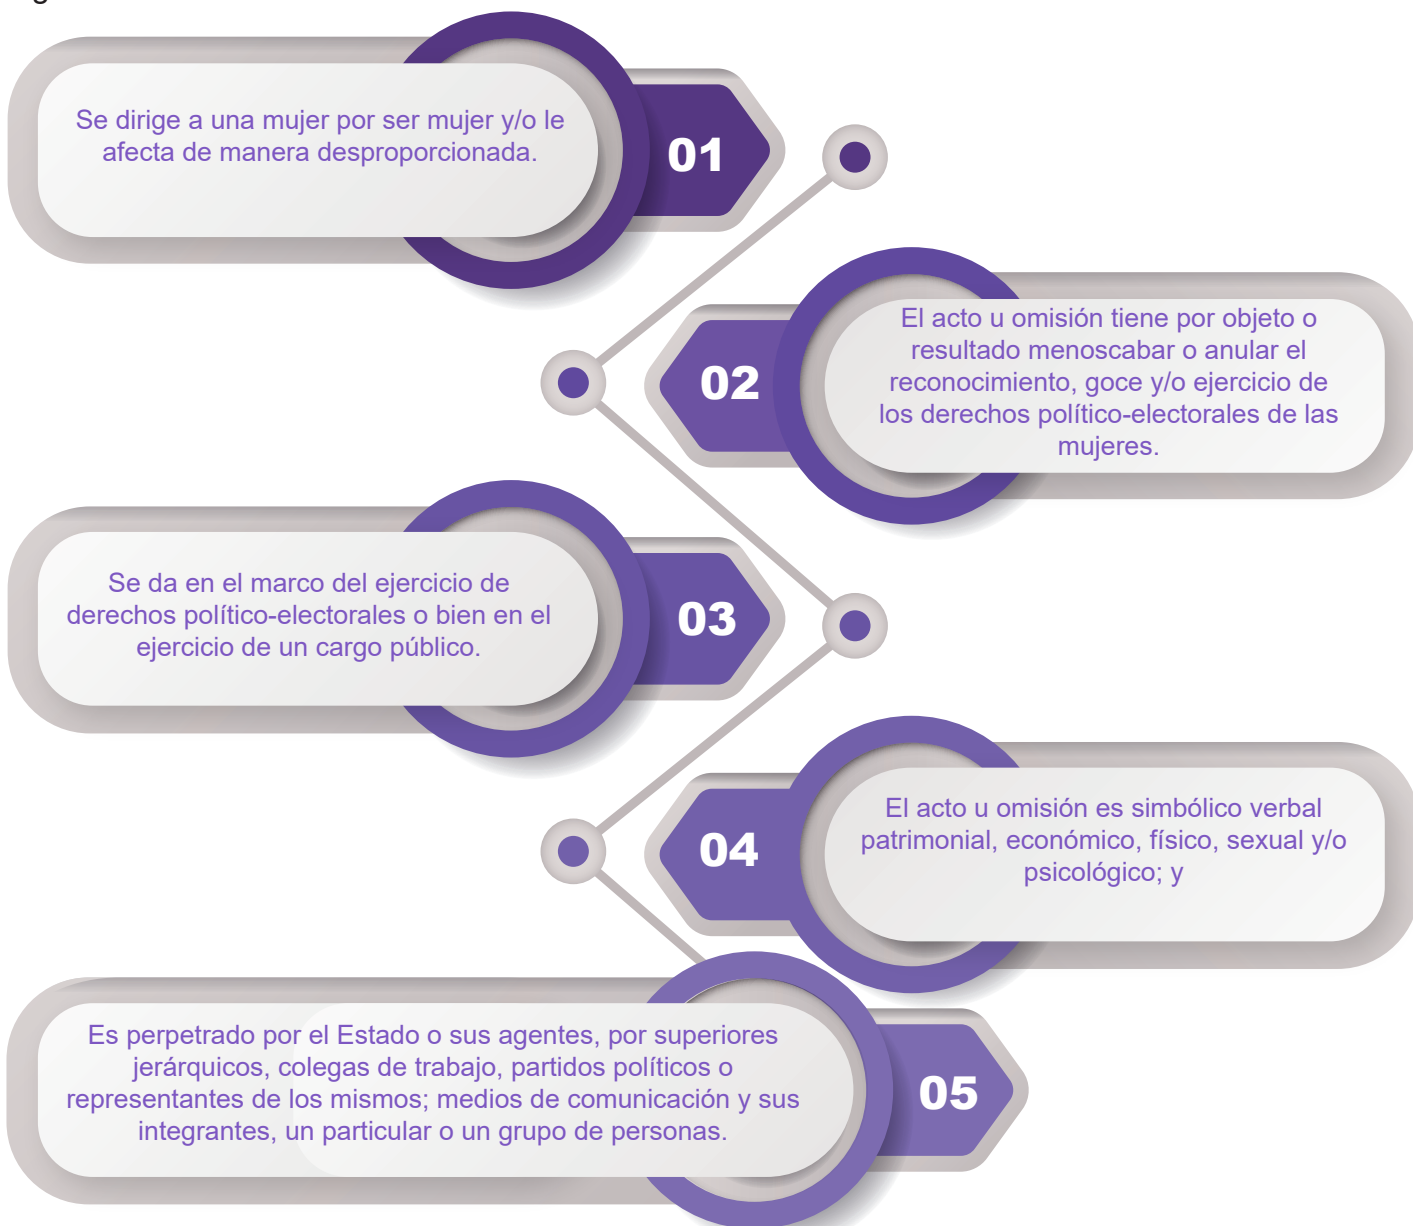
Se dirige a una mujer por ser mujer y/o le afecta de manera desproporcionada.

01

02

El acto u omisión tiene por objeto o resultado menoscabar o anular el reconocimiento, goce y/o ejercicio de los derechos político-electorales de las mujeres.

Se da en el marco del ejercicio de derechos político-electorales o bien en el ejercicio de un cargo público.

03

04

El acto u omisión es simbólico verbal patrimonial, económico, físico, sexual y/o psicológico; y

Es perpetrado por el Estado o sus agentes, por superiores jerárquicos, colegas de trabajo, partidos políticos o representantes de los mismos; medios de comunicación y sus integrantes, un particular o un grupo de personas.

05